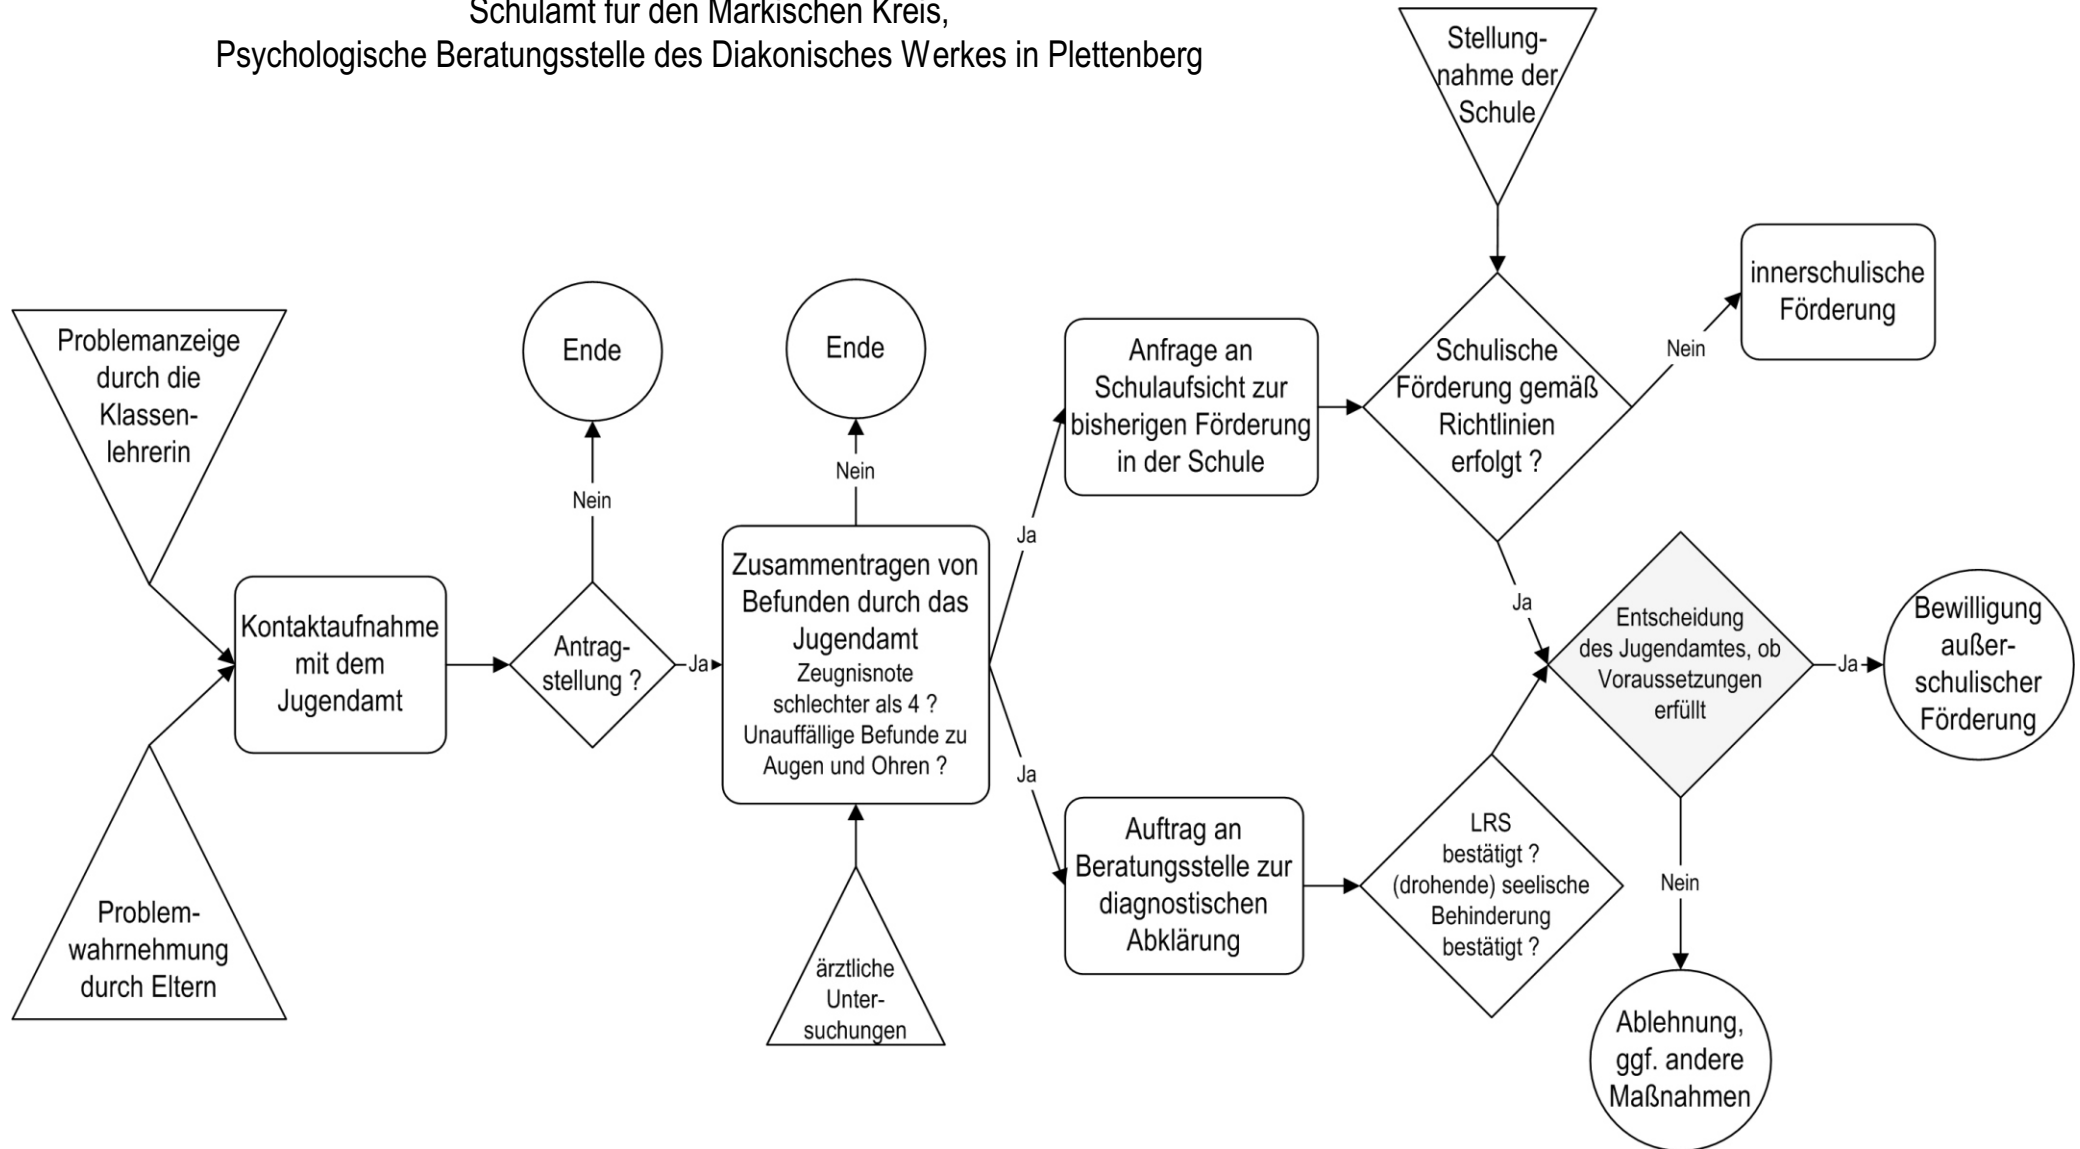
Schulamt für den Märkischen Kreis,
Psychologische Beratungsstelle des Diakonisches Werkes in Plettenberg

Problemanzeige durch die Klassenlehrerin

Problemwahrnehmung durch Eltern

Kontaktaufnahme mit dem Jugendamt

Antragstellung ?

Nein

Ende

Ja

Zusammentragen von Befunden durch das Jugendamt
Zeugnisnote schlechter als 4 ?
Unauffällige Befunde zu Augen und Ohren ?

Nein

Ende

ärztliche Untersuchungen

Ja

Ja

Anfrage an Schulaufsicht zur bisherigen Förderung in der Schule

Auftrag an Beratungsstelle zur diagnostischen Abklärung

Stellungnahme der Schule

Schulische Förderung gemäß Richtlinien erfolgt ?

Nein

innerschulische Förderung

Ja

LRS bestätigt ?
(drohende) seelische Behinderung bestätigt ?

Entscheidung des Jugendamtes, ob Voraussetzungen erfüllt

Ja

Bewilligung außerschulischer Förderung

Nein

Ablehnung, ggf. andere Maßnahmen